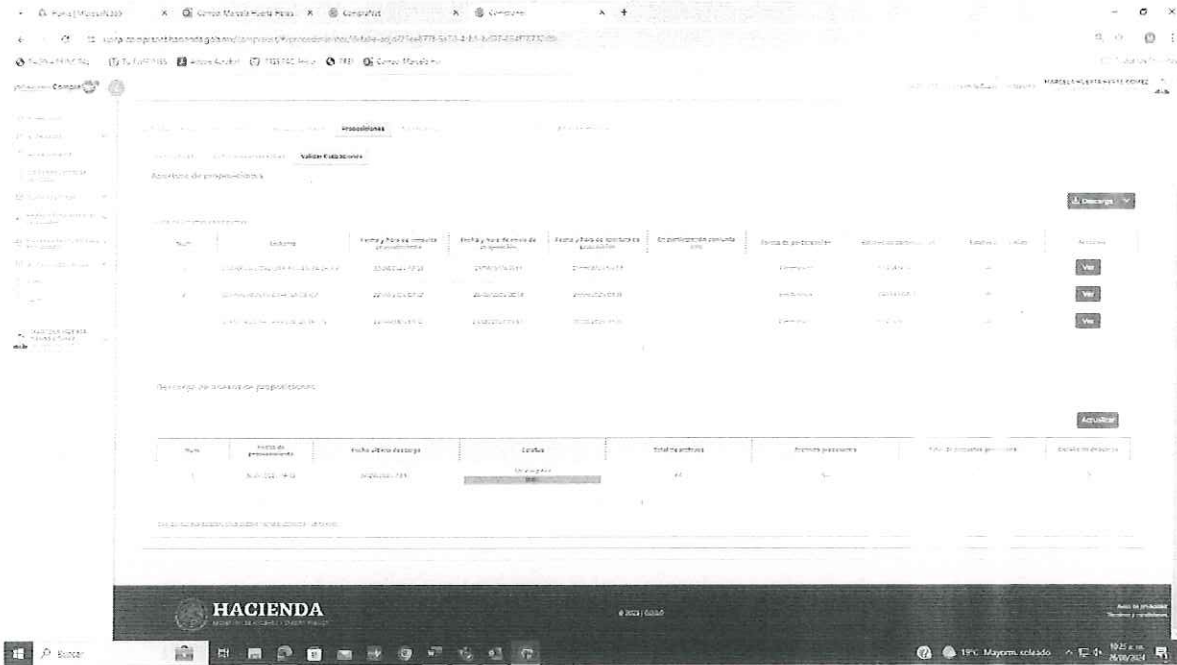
Proposiciones

Validar Evaluaciones

Apertura de proposiciones

Descarga

| Num | Entidad | Fecha y hora de consulta | Fecha y hora de envío de proposición | Fecha y hora de apertura de proposición | En participación conjunta | Forma de participación | | | Acciones |
|---|---|---|---|---|---|---|---|---|---|
| 1 | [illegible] | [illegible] | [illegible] | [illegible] | | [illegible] | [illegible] | | Ver |
| 2 | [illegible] | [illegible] | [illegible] | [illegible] | | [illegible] | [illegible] | | Ver |
| | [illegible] | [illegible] | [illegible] | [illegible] | | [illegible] | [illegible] | | Ver |

Descarga de archivos de proposiciones

Actualizar

| Num | Fecha de procesamiento | Fecha última descarga | Estatus | Total de archivos | | | |
|---|---|---|---|---|---|---|---|
| 1 | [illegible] | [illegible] | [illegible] | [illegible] | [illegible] | | |

HACIENDA

© 2023 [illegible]

19°C Mayorm. soleado

Buscar

MARCELA HUERTA RUESTE GOMEZ